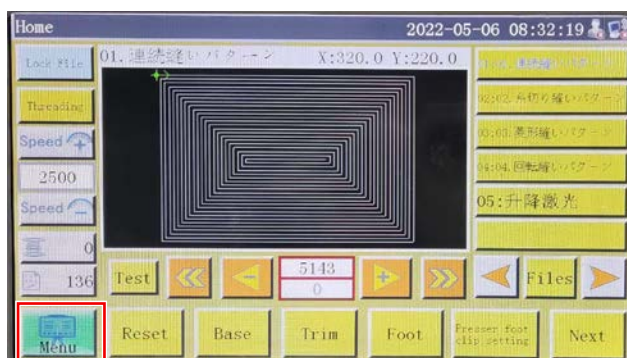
Home

2022-05-06 08:32:19

Lock File

01. 連続縫いパターン

X:320.0 Y:220.0

01.01.連続縫いパターン

Threading

02:02.糸切り縫いパターン

Speed

03:03.差形縫いパターン

2500

04:04.回転縫いパターン

Speed

05:升降激光

0

136

Test

5143

0

Files

Menu

Reset

Base

Trim

Foot

Presser foot clip setting

Next